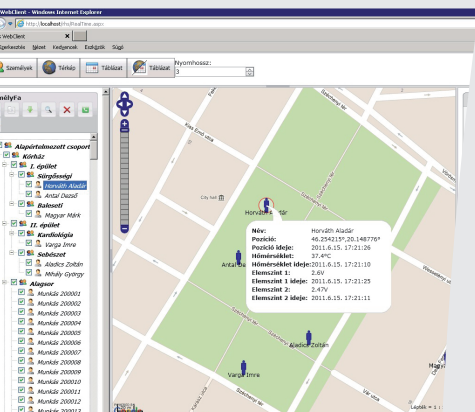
WebClient - Windows Internet Explorer

http://localhost/HisRealTime.aspx

Szerkesztés Nézet Kedvencek Eszközök Súgó

WebClient

Személyek Térkép Táblázat Táblázat

Nyomhossz:
3

nélyFa

Alapértelmezett csoport
Kórház
I. épület
Sürgősségi
Horváth Aladár
Antal Dezső
Baleseti
Magyar Márk
II. épület
Kardiológia
Varga Imre
Sebészet
Aladics Zoltán
Mihály György
Alagsor
Munkás 200001
Munkás 200002
Munkás 200003
Munkás 200004
Munkás 200005
Munkás 200006
Munkás 200007
Munkás 200008
Munkás 200009
Munkás 200010
Munkás 200011
Munkás 200012

Kiss Ernő utca
Szentháromság tér
Szabadság tér
City Hall
Horváth Aladár
Antal D
Aladics Zoltán
Varga Imre

| Név: | Horváth Aladár |
|---|---|
| Pozíció: | 46.254215°,20.148776° |
| Pozíció ideje: | 2011.6.15. 17:21:26 |
| Hőmérséklet: | 37.4°C |
| Hőmérséklet ideje: | 2011.6.15. 17:21:10 |
| Elemszint 1: | 2.6V |
| Elemszint 1 ideje: | 2011.6.15. 17:21:25 |
| Elemszint 2: | 2.47V |
| Elemszint 2 ideje: | 2011.6.15. 17:21:11 |

Lépték = 1 :